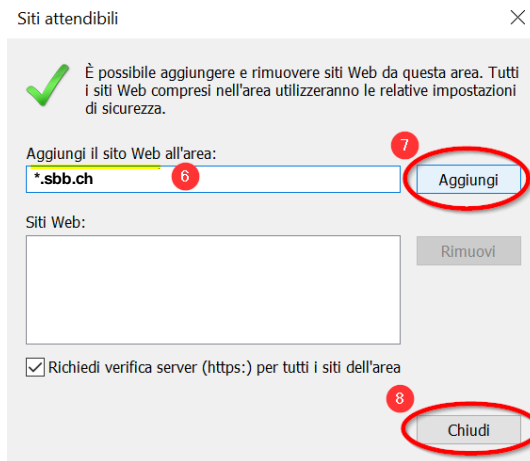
Siti attendibili

È possibile aggiungere e rimuovere siti Web da questa area. Tutti i siti Web compresi nell'area utilizzeranno le relative impostazioni di sicurezza.

Aggiungi il sito Web all'area:

*.sbb.ch

6

7

Aggiungi

Siti Web:

Rimuovi

☑ Richiedi verifica server (https:) per tutti i siti dell'area

8

Chiudi